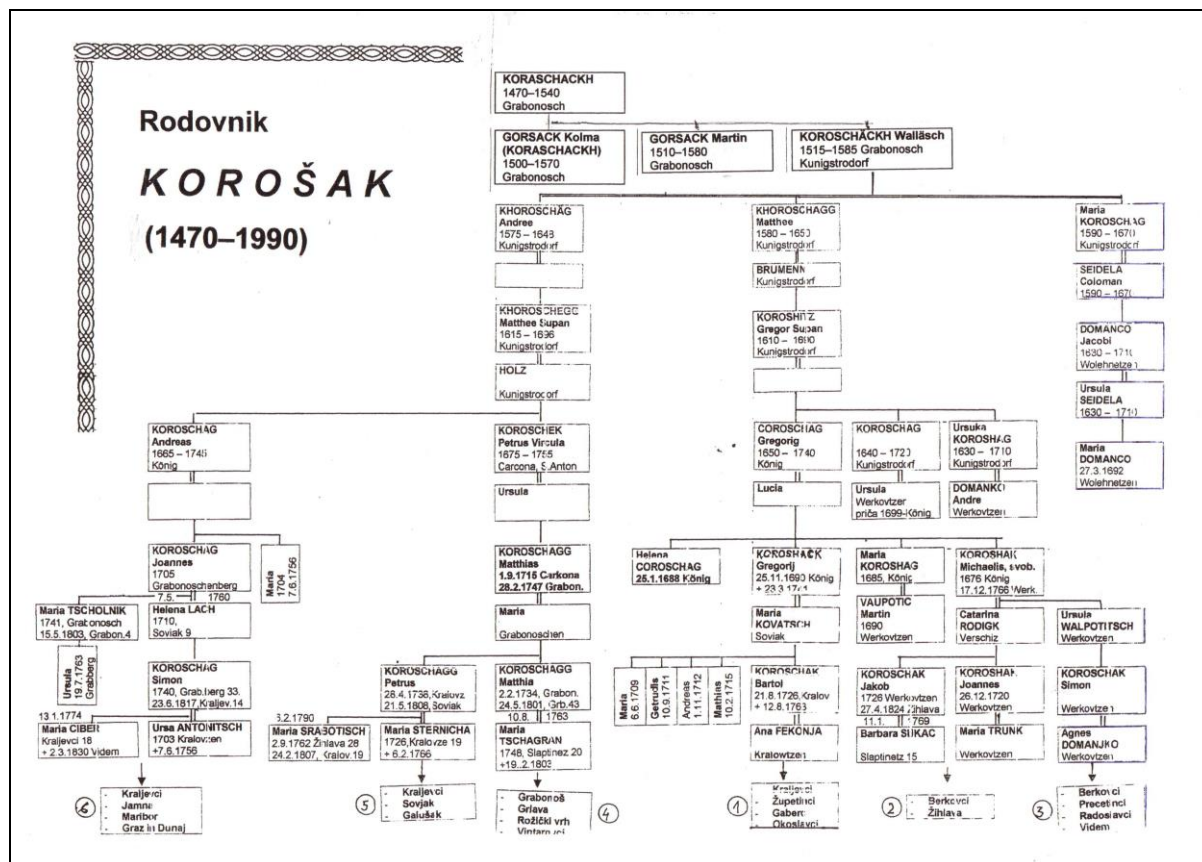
Rodovnik

KOROŠAK

(1470–1990)

KORASCHACKH
1470–1540
Grabonosch

GORSACK Kolma (KORASCHACKH)
1500–1570
Grabonosch

GORSACK Martin
1510–1580
Grabonosch

KOROSCHACKH Walläsch
1515–1585 Grabonosch
Kunigstrodorf

KHOROSCHAG Andree
1575 – 1648
Kunigstrodorf

KHOROSCHEGG Matthee Supan
1615 – 1636
Kunigstrodorf

HOLZ
Kunigstrodorf

KHOROSCHAGG Matthee
1580 – 1650
Kunigstrodorf

BRUMENN
Kunigstrodorf

KOROSHITZ Gregor Supan
1610 – 1680
Kunigstrodorf

Maria KOROSCHAG
1590 – 1670
Kunigstrodorf

SEIDELA Coloman
1590 – 1670

DOMANCO Jacobi
1630 – 1710
Wolehnetzen

Ursula SEIDELA
1630 – 1710

Maria DOMANCO
27.3.1692
Wolehnetzen

KOROSCHAG Andreas
1665 – 1745
König

KOROSCHEK Petrus Virsula
1675 – 1755
Carcona, S.Anton

Ursula

COROSCHAG Gregorig
1650 – 1740
König

Lucia

KOROSCHAG
1640 – 1720
Kunigstrodorf

Ursula Werkovtzer
priča 1699-König

Ursuka KOROSHAG
1630 – 1710
Kunigstrodorf

DOMANKO Andre
Werkovtzen

KOROSCHAG Joannes
1705
Grabonoschenberg

Maria 1704 7.6.1756

7.5. 1760

KOROSCHAGG Matthias
1.9.1715 Carkona
28.2.1747 Grabon.

Maria
Grabonoschen

Helena COROSCHAG
25.1.1688 König

KOROSHACK Gregorij
25.11.1690 König
+ 23.3.1771

Maria KOVATSCH
Soviak

Maria KOROSHAG
1685, König

VAUPOTIC Martin
1690
Werkovtzen

KOROSHAK Michaelis, svob.
1676 König
17.12.1766 Werk.

Catarina RODIGK
Verschiz

Ursula WALPOTITSCH
Werkovtzen

Maria TSCHOLNIK
1741, Grabonosch
15.5.1803, Grabon.4

Helena LACH
1710,
Soviak 9

Ursula 19.7.1763 Grabberg

KOROSCHAG Simon
1740, Grab.berg 33.
23.6.1817, Kraljev.14

13.1.1774

Maria CIBER
Kraljevci 18
+ 2.3.1830 Videm

Ursa ANTONITSCH
1703 Kralovtzen
+7.6.1756

KOROSCHAGG Petrus
28.4.1738, Kralovz
21.5.1808, Soviak

6.2.1790

Maria SRABOTISCH
2.9.1762 Žihlava 28
24.2.1807, Kralov.19

Maria STERNICHA
1726, Kralovze 19
+ 6.2.1766

KOROSCHAGG Matthia
2.2.1734, Grabon.
24.5.1801, Grb.43

10.8. 1763

Maria TSCHAGRAN
1748, Slaptinez 20
+19..2.1803

Maria 6.6.1709
Getrudis 10.9.1711
Andreas 1.11.1712
Mathias 10.2.1715

KOROSCHAK Bartol
21.8.1726, Kralov
+ 8.12.1763

Ana FEKONJA
Kralowtzen

KOROSCHAK Jakob
1726 Werkovtzen
27.4.1824 Žihlava

11.1. 1769

Barbara SUKAC
Slaptinetz 15

KOROSHAK Joannes
26.12.1720
Werkovtzen

Maria TRUNK
Werkovtzen

KOROSCHAK Simon
Werkovtzen

Agnes DOMANJKO
Werkovtzen

⑥
- Kraljevci
- Jamna
- Maribor
- Graz in Dunaj

⑤
- Kraljevci
- Sovjak
- Galušak

④
- Grabonoš
- Grlava
- Rožički vrh
- Vintarovci

①
- Kraljevci
- Županinci
- Gaberc
- Okoslavci

②
- Berkovci
- Žihlava

③
- Berkovci
- Precetinci
- Radosavci
- Videm